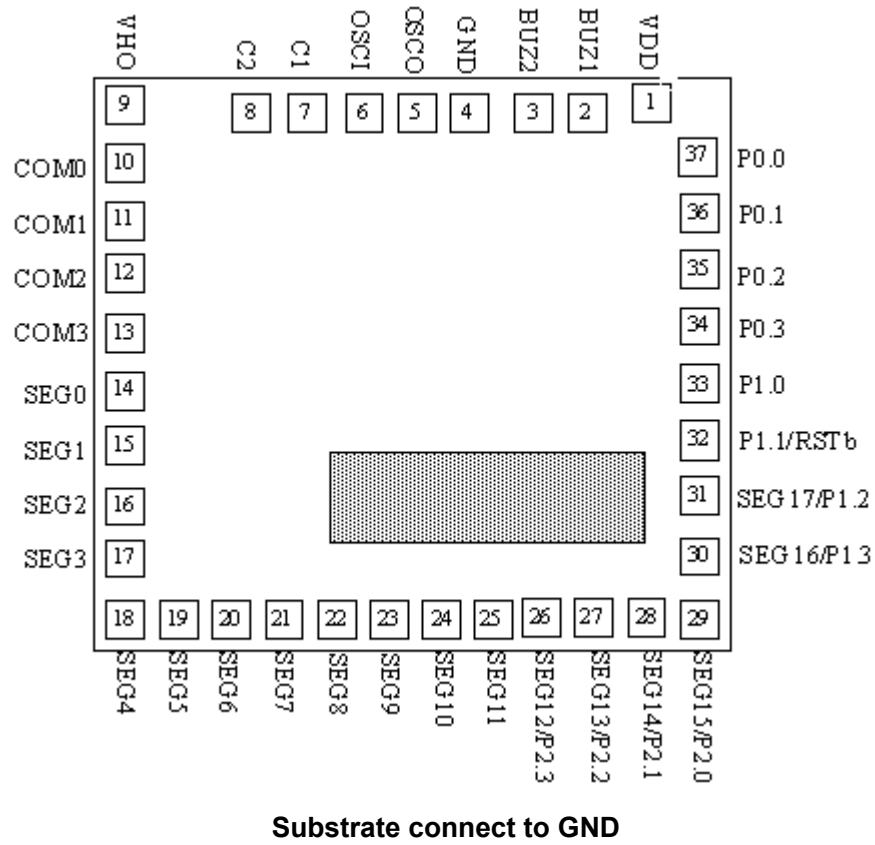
VHO C2 C1 OSCI OSCO GND BUZ2 BUZ1 VDD

9 8 7 6 5 4 3 2 1

COM0 10
COM1 11
COM2 12
COM3 13
SEG0 14
SEG1 15
SEG2 16
SEG3 17

37 P0.0
36 P0.1
35 P0.2
34 P0.3
33 P1.0
32 P1.1/RSTb
31 SEG17/P1.2
30 SEG16/P1.3

18 19 20 21 22 23 24 25 26 27 28 29

SEG4 SEG5 SEG6 SEG7 SEG8 SEG9 SEG10 SEG11 SEG12/P2.3 SEG13/P2.2 SEG14/P2.1 SEG15/P2.0

Substrate connect to GND